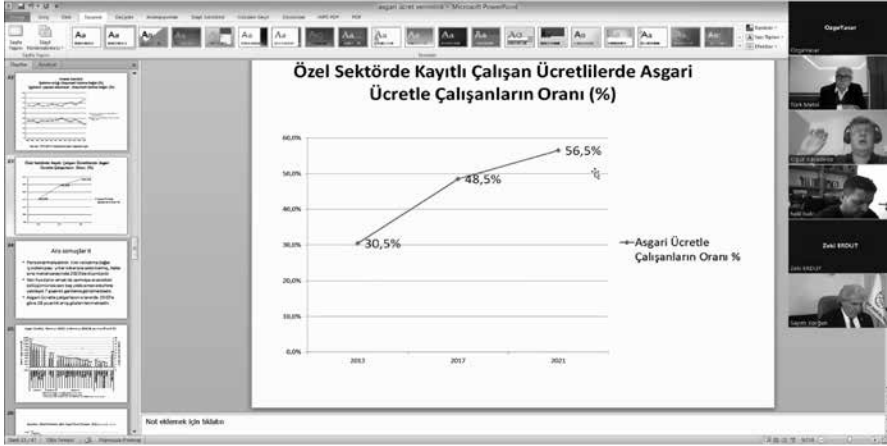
asgari ücret sonrası - Microsoft PowerPoint

Özel Sektörde Kayıtlı Çalışan Ücretlilerde Asgari Ücretle Çalışanların Oranı (%)

60,0%
50,0%
40,0%
30,0%
20,0%
10,0%
0,0%

30,5%
48,5%
56,5%

2013
2017
2021

Asgari Ücretle Çalışanların Oranı %

Ara sonuçlar II

Not eklemek için tıklatın

Ozgefaser

Zeki ERDUT